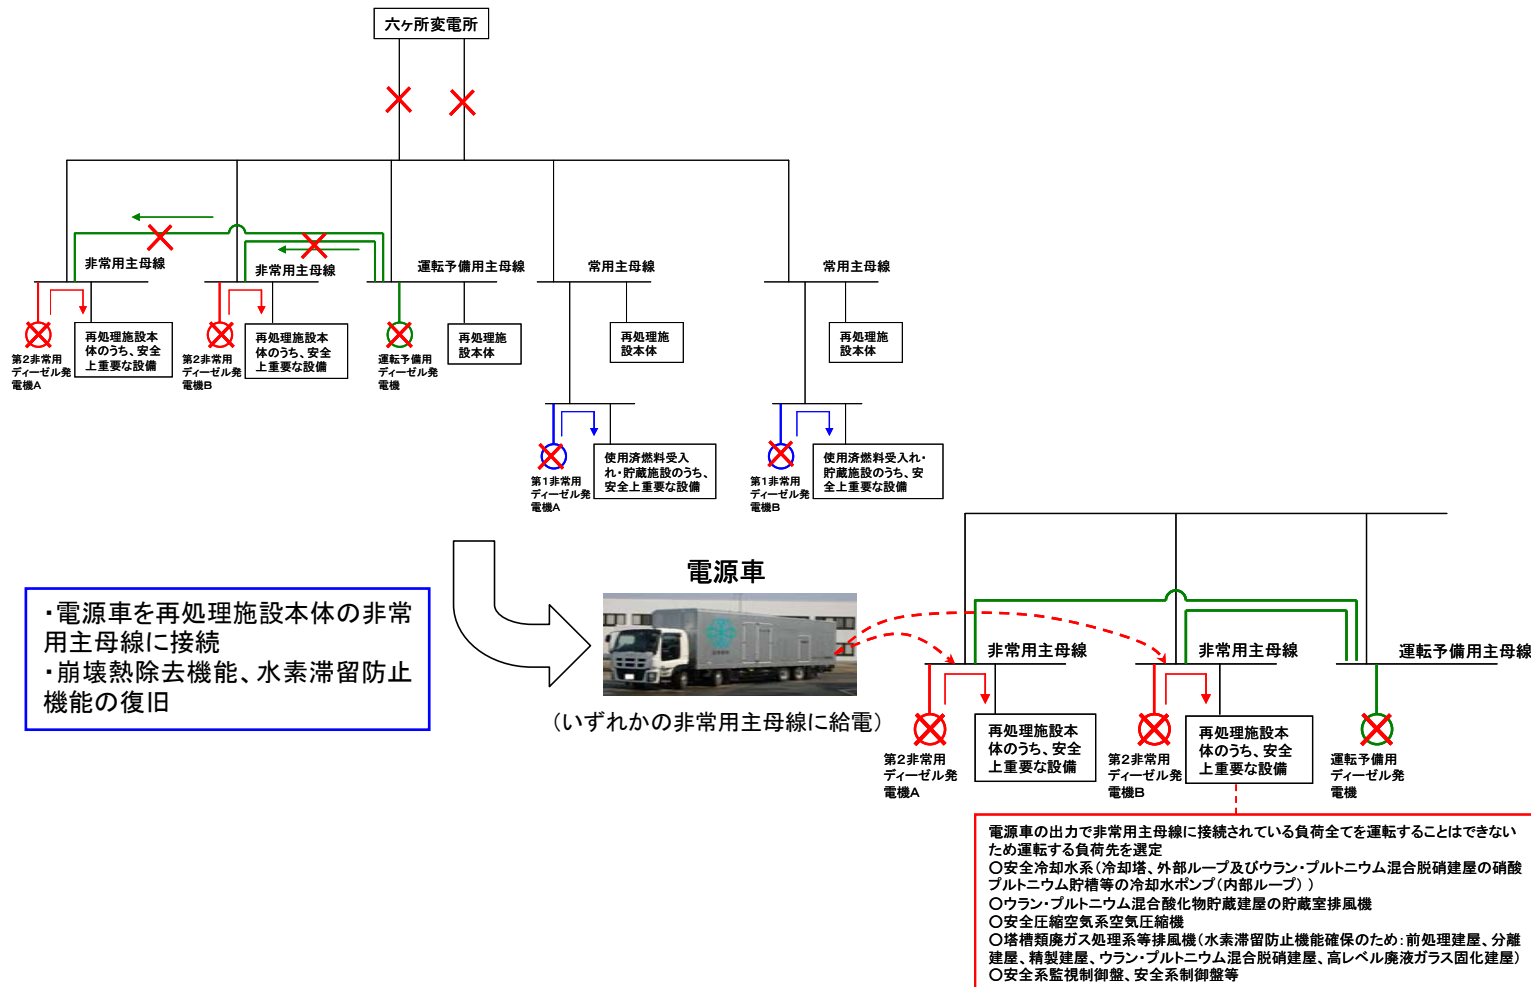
六ヶ所変電所

非常用主母線

非常用主母線

運転予備用主母線

常用主母線

常用主母線

第2非常用ディーゼル発電機A

再処理施設本体のうち、安全上重要な設備

第2非常用ディーゼル発電機B

再処理施設本体のうち、安全上重要な設備

運転予備用ディーゼル発電機

再処理施設本体

再処理施設本体

再処理施設本体

第1非常用ディーゼル発電機A

使用済燃料受入れ・貯蔵施設のうち、安全上重要な設備

第1非常用ディーゼル発電機B

使用済燃料受入れ・貯蔵施設のうち、安全上重要な設備

・電源車を再処理施設本体の非常用主母線に接続
・崩壊熱除去機能、水素滞留防止機能の復旧

電源車

（いずれかの非常用主母線に給電）

非常用主母線

非常用主母線

運転予備用主母線

第2非常用ディーゼル発電機A

再処理施設本体のうち、安全上重要な設備

第2非常用ディーゼル発電機B

再処理施設本体のうち、安全上重要な設備

運転予備用ディーゼル発電機

電源車の出力で非常用主母線に接続されている負荷全てを運転することはできないため運転する負荷先を選定
○安全冷却水系（冷却塔、外部ループ及びウラン・プルトニウム混合脱硝建屋の硝酸プルトニウム貯槽等の冷却水ポンプ（内部ループ））
○ウラン・プルトニウム混合酸化物貯蔵建屋の貯蔵室排風機
○安全圧縮空気系空気圧縮機
○塔槽類廃ガス処理系等排風機（水素滞留防止機能確保のため：前処理建屋、分離建屋、精製建屋、ウラン・プルトニウム混合脱硝建屋、高レベル廃液ガラス固化建屋）
○安全系監視制御盤、安全系制御盤等